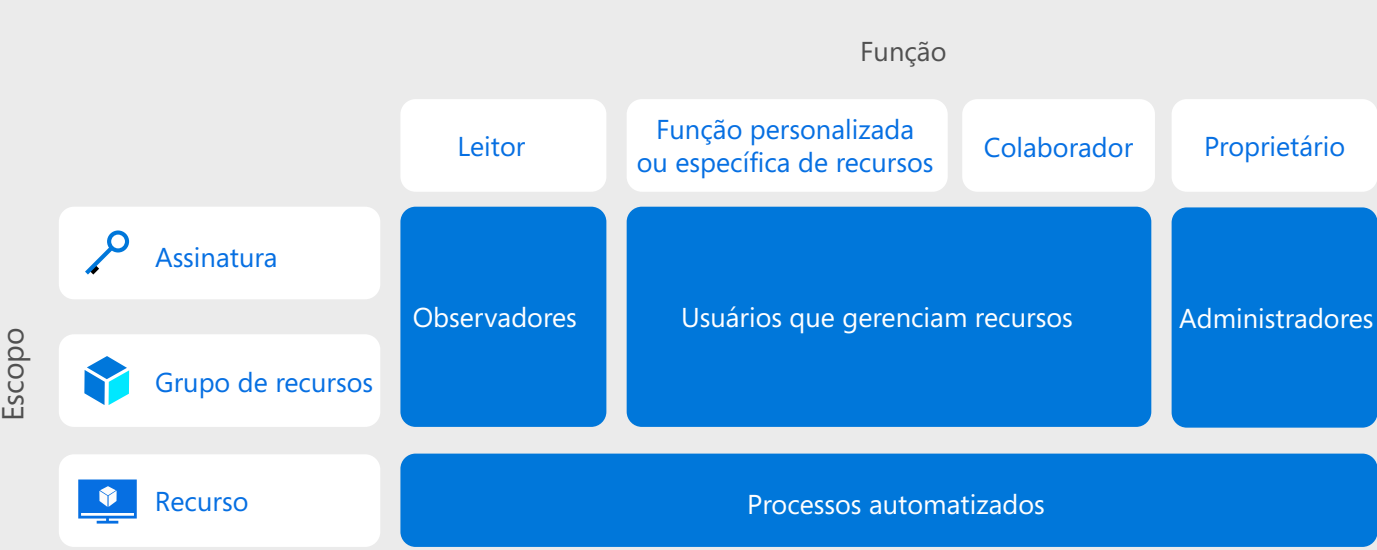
Função

Leitor

Função personalizada ou específica de recursos

Colaborador

Proprietário

Escopo

Assinatura

Grupo de recursos

Recurso

Observadores

Usuários que gerenciam recursos

Administradores

Processos automatizados